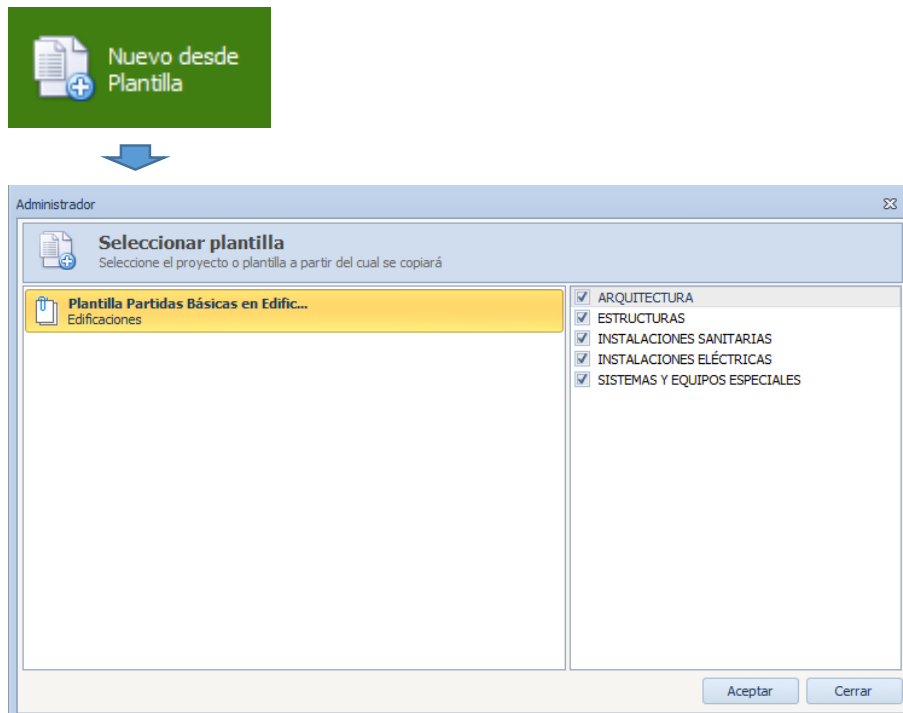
Nuevo desde Plantilla

Administrador

Seleccionar plantilla
Seleccione el proyecto o plantilla a partir del cual se copiará

Plantilla Partidas Básicas en Edific...
Edificaciones

ARQUITECTURA
ESTRUCTURAS
INSTALACIONES SANITARIAS
INSTALACIONES ELÉCTRICAS
SISTEMAS Y EQUIPOS ESPECIALES

Aceptar
Cerrar